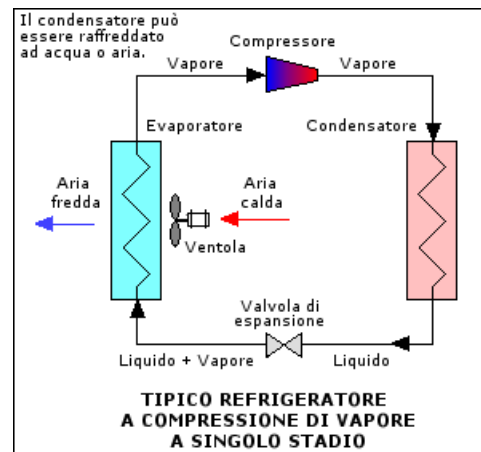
Il condensatore può essere raffreddato ad acqua o aria.

Compressore

Vapore

Vapore

Evaporatore

Condensatore

Aria fredda

Aria calda

Ventola

Valvola di espansione

Liquido + Vapore

Liquido

TIPICO REFRIGERATORE
A COMPRESSIONE DI VAPORE
A SINGOLO STADIO